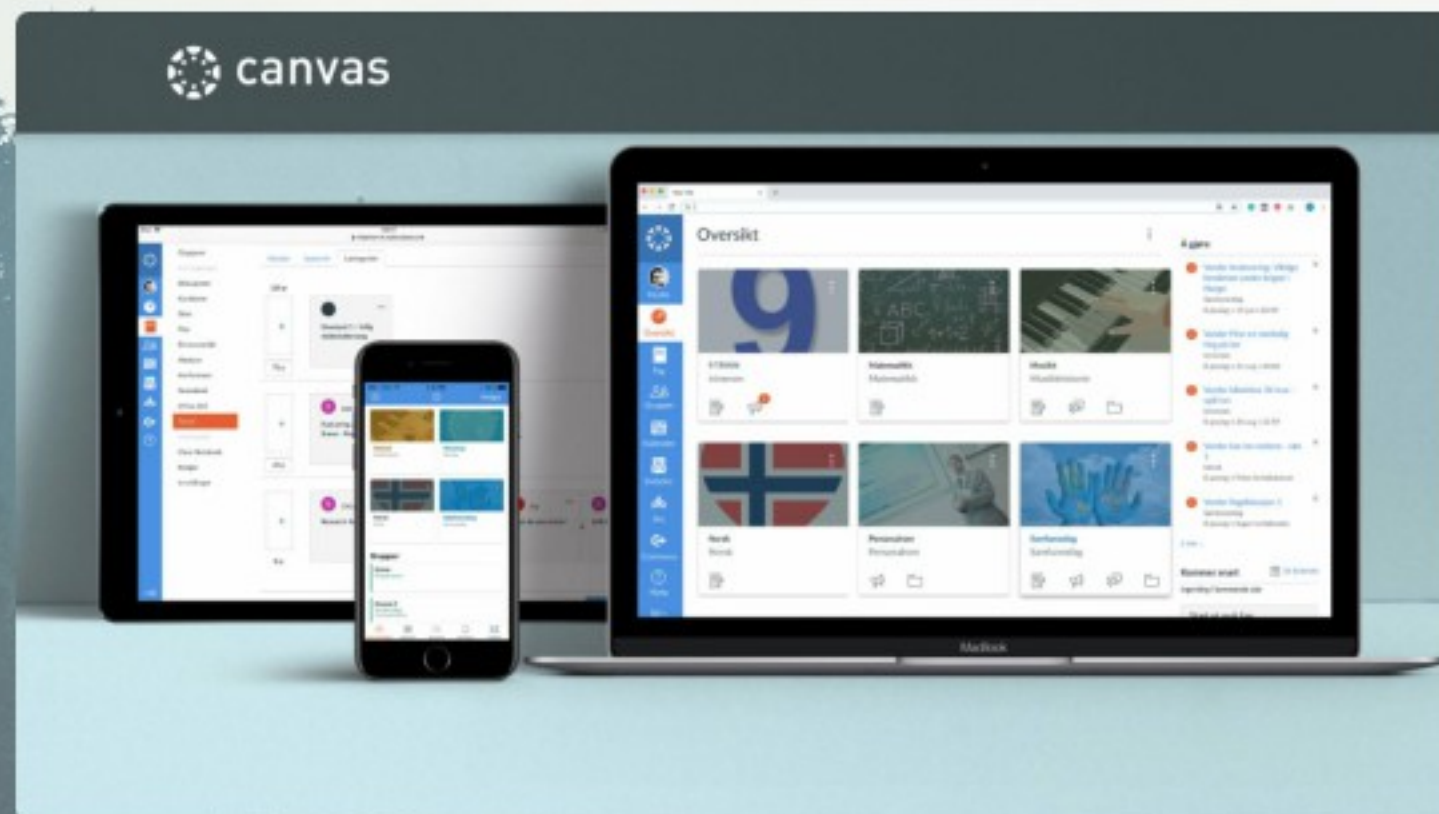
canvas

Oversikt

Å gjøre

Konto

Oversikt

Fag

Grupper

Kalender

Innboks

Hjelp

Matematikk
Matematikk

Musikk
Musikklæreren

Norsk
Norsk

Personalrom
Personalrom

Samfunnsfag
Samfunnsfag

Kommer snart

Grupper

MacBook